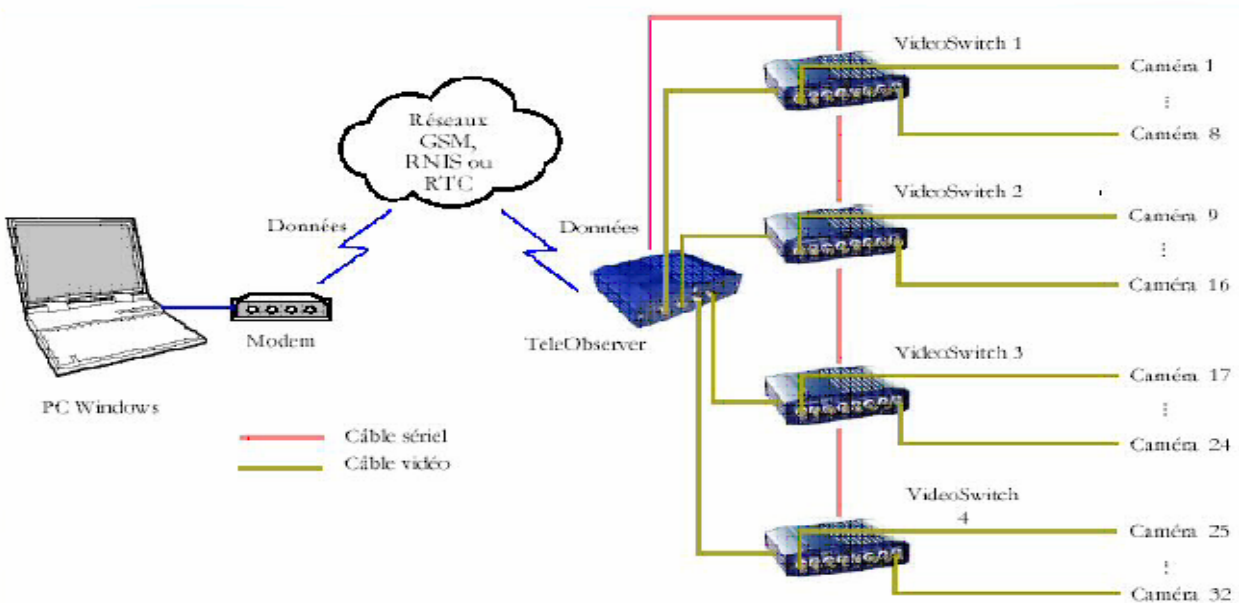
Réseaux GSM, RNIS ou RTC

Données

Données

PC Windows

Modem

TeleObserver

Câble sériel

Câble vidéo

VideoSwitch 1

Caméra 1

⋮

Caméra 8

VideoSwitch 2

Caméra 9

⋮

Caméra 16

VideoSwitch 3

Caméra 17

⋮

Caméra 24

VideoSwitch 4

Caméra 25

⋮

Caméra 32